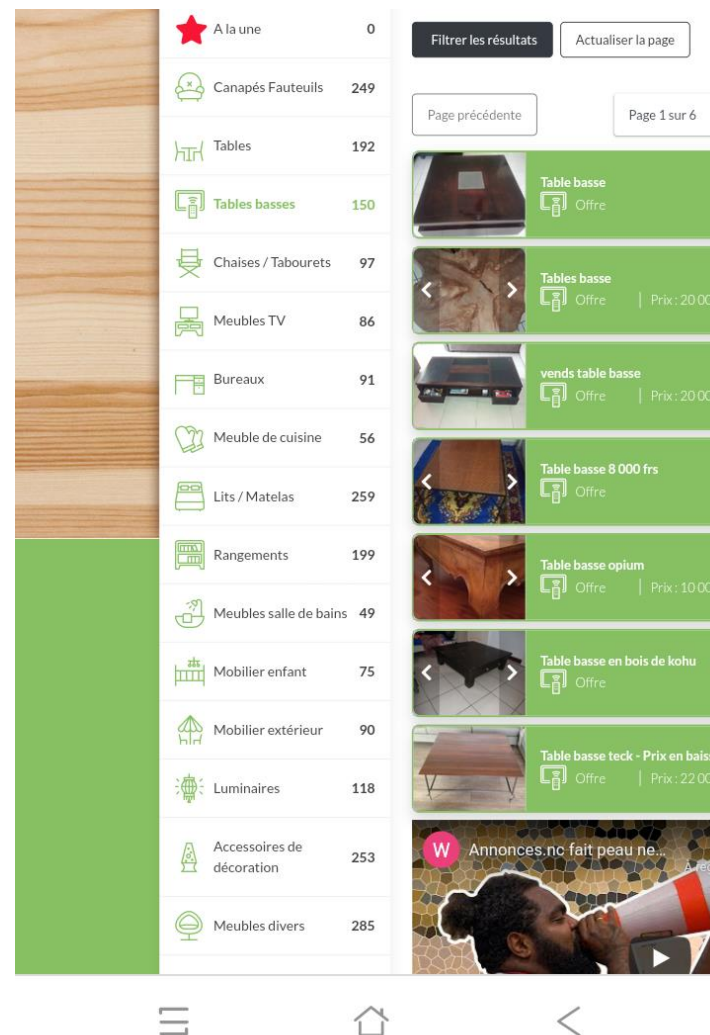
A la une 0
Canapés Fauteuils 249
Tables 192
Tables basses 150
Chaises / Tabourets 97
Meubles TV 86
Bureaux 91
Meuble de cuisine 56
Lits / Matelas 259
Rangements 199
Meubles salle de bains 49
Mobilier enfant 75
Mobilier extérieur 90
Luminaires 118
Accessoires de décoration 253
Meubles divers 285

Filtrer les résultats
Actualiser la page
Page précédente
Page 1 sur 6

Table basse
Offre

Tables basse
Offre | Prix : 20 00

vends table basse
Offre | Prix : 20 00

Table basse 8 000 frs
Offre

Table basse opium
Offre | Prix : 10 00

Table basse en bois de kohu
Offre

Table basse teck - Prix en baiss
Offre | Prix : 22 00

W Annonces.nc fait peau ne...